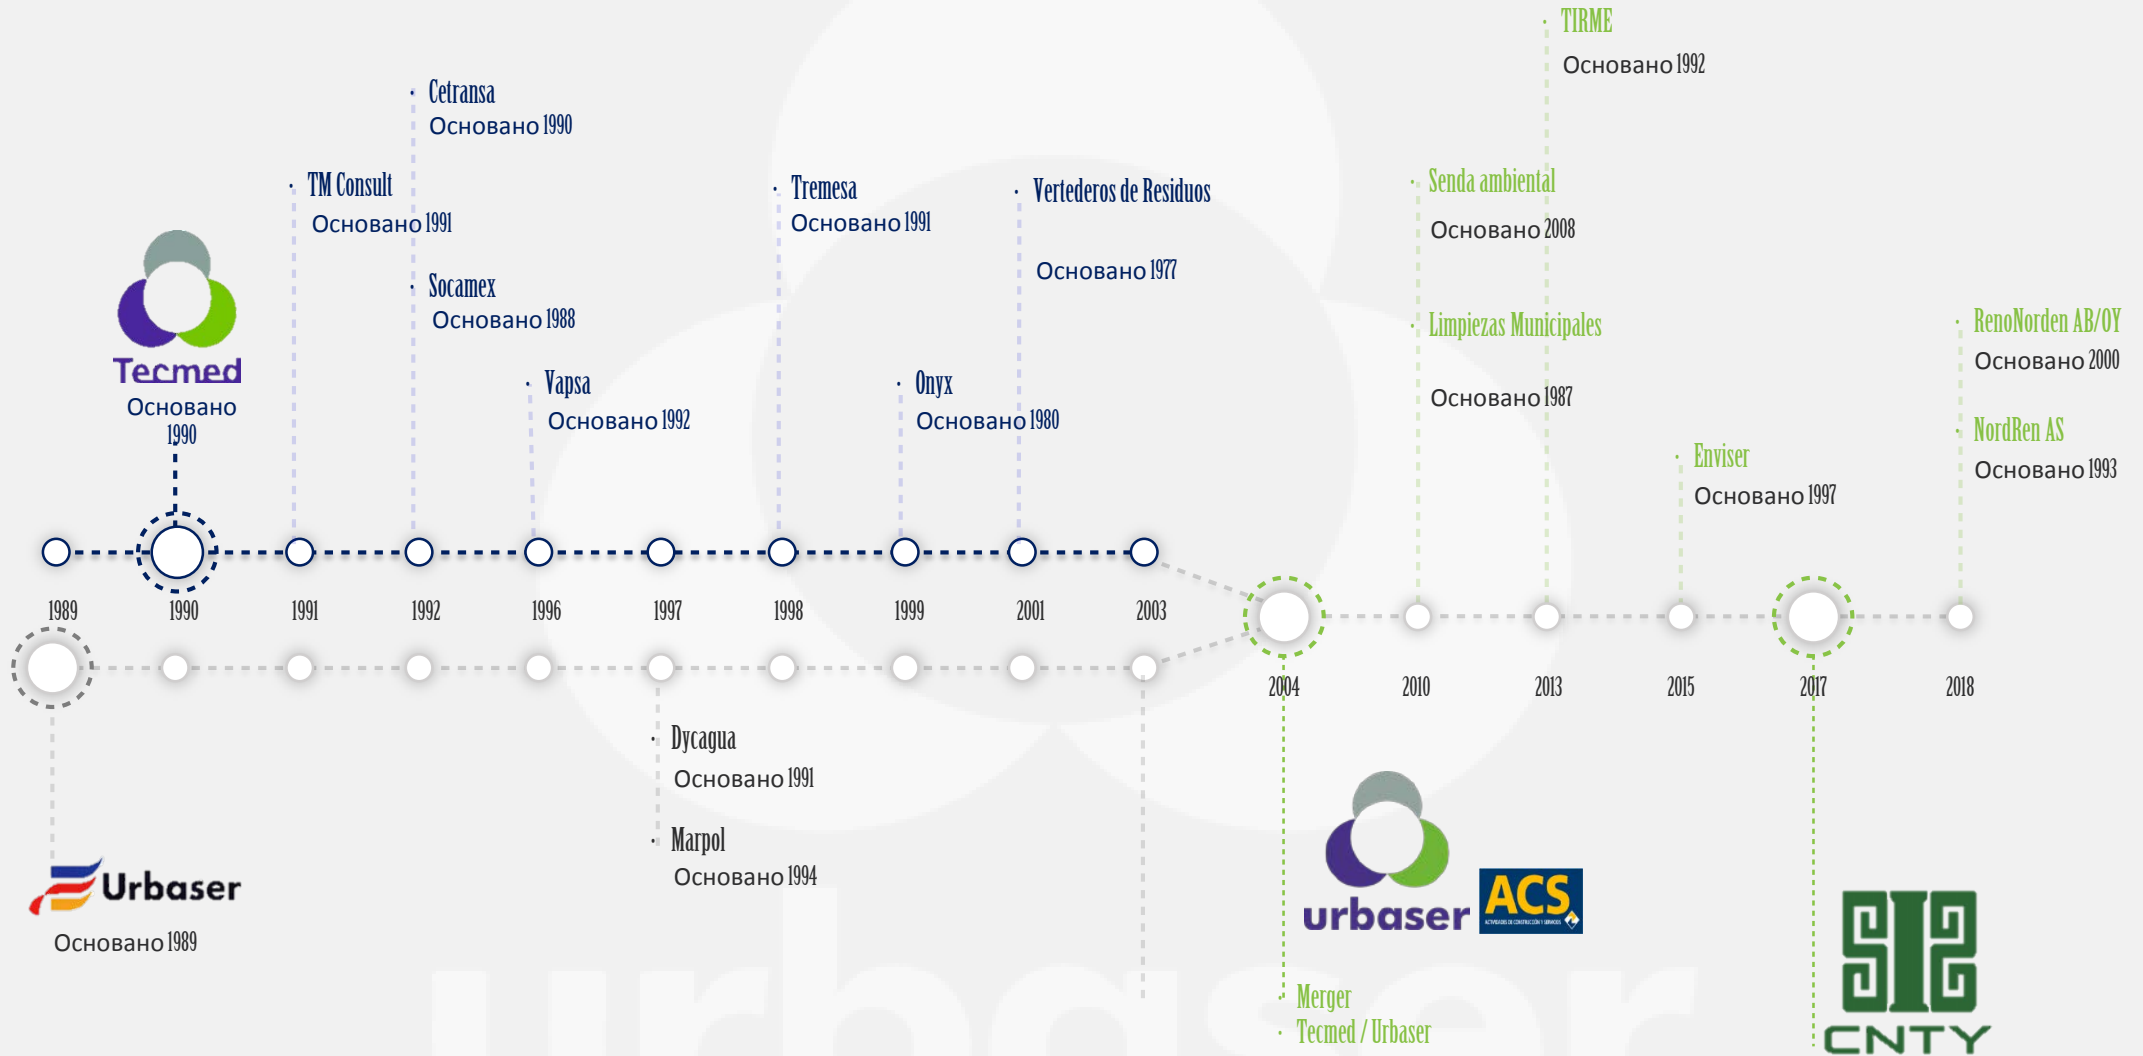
TIRME
Основано 1992

Cetransa
Основано 1990

TM Consult
Основано 1991

Tremesa
Основано 1991

Vertederos de Residuos
Основано 1977

Senda ambiental
Основано 2008

Socamex
Основано 1988

Limpiezas Municipales
Основано 1987

Tecmed
Основано 1990

Vapsa
Основано 1992

Onyx
Основано 1980

RenoNorden AB/OY
Основано 2000

NordRen AS
Основано 1993

Enviser
Основано 1997

1989 1990 1991 1992 1996 1997 1998 1999 2001 2003

2004 2010 2013 2015 2017 2018

Dycagua
Основано 1991

Marpol
Основано 1994

Urbaser
Основано 1989

urbaser

ACS

Merger
Tecmed / Urbaser

CNTY